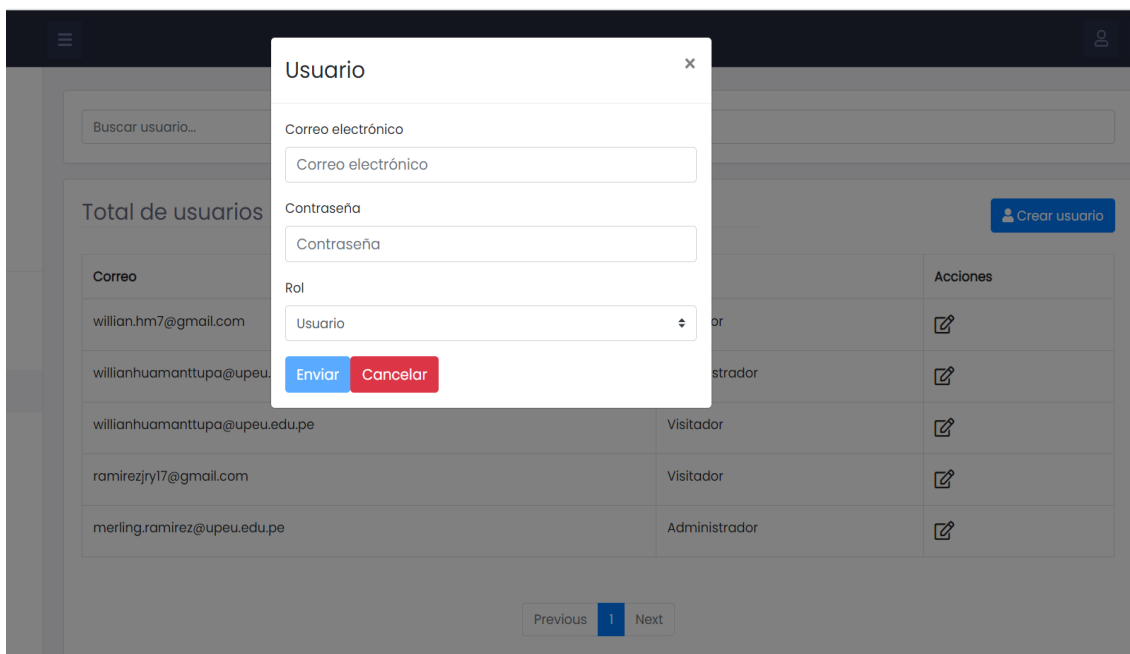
Usuario
×

Correo electrónico
Correo electrónico

Contraseña
Contraseña

Rol
Usuario

Enviar Cancelar

Buscar usuario...

Total de usuarios

Crear usuario

| Correo | | Acciones |
|---|---|---|
| willian.hm7@gmail.com | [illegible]or | |
| willianhuamanttupa@upeu.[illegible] | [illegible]strador | |
| willianhuamanttupa@upeu.edu.pe | Visitador | |
| ramirezjry17@gmail.com | Visitador | |
| merling.ramirez@upeu.edu.pe | Administrador | |

Previous 1 Next